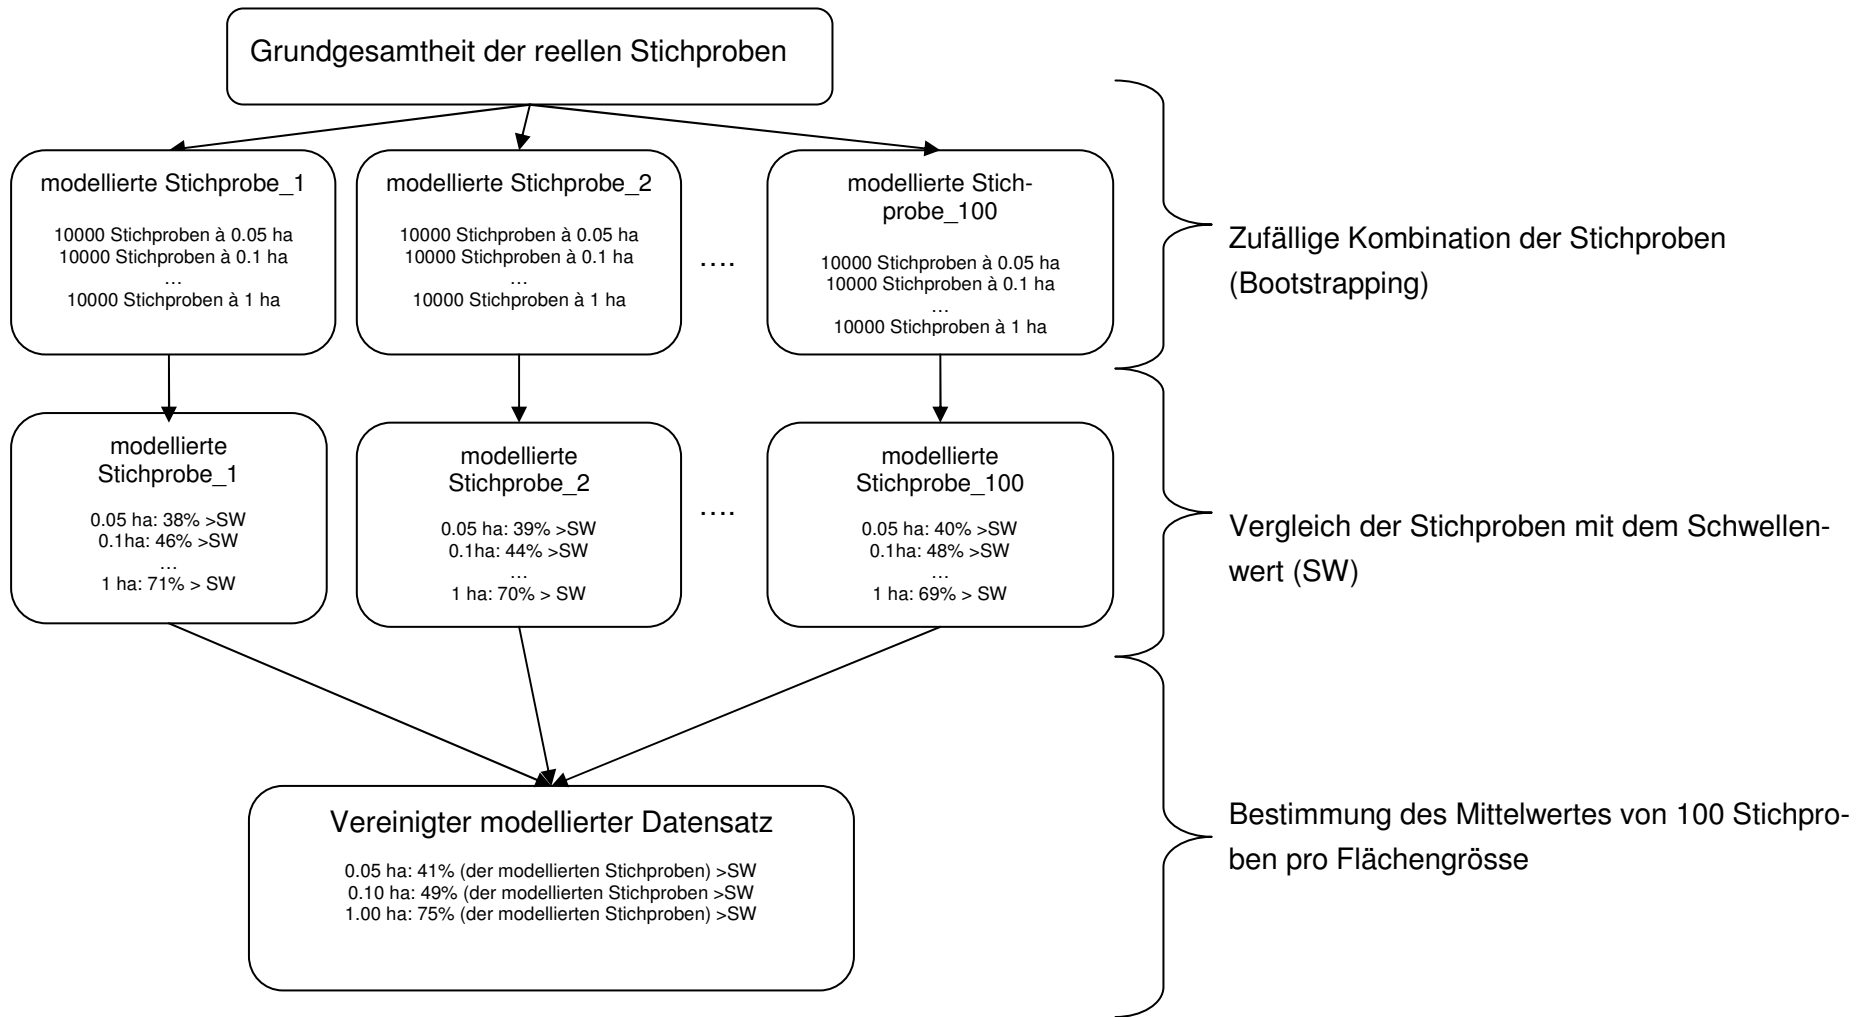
Grundgesamtheit der reellen Stichproben

modellierte Stichprobe_1

10000 Stichproben à 0.05 ha
10000 Stichproben à 0.1 ha
…
10000 Stichproben à 1 ha

modellierte Stichprobe_2

10000 Stichproben à 0.05 ha
10000 Stichproben à 0.1 ha
…
10000 Stichproben à 1 ha

….

modellierte Stichprobe_100

10000 Stichproben à 0.05 ha
10000 Stichproben à 0.1 ha
…
10000 Stichproben à 1 ha

Zufällige Kombination der Stichproben (Bootstrapping)

modellierte Stichprobe_1

0.05 ha: 38% >SW
0.1ha: 46% >SW
…
1 ha: 71% > SW

modellierte Stichprobe_2

0.05 ha: 39% >SW
0.1ha: 44% >SW
…
1 ha: 70% > SW

….

modellierte Stichprobe_100

0.05 ha: 40% >SW
0.1ha: 48% >SW
…
1 ha: 69% > SW

Vergleich der Stichproben mit dem Schwellenwert (SW)

Vereinigter modellierter Datensatz

0.05 ha: 41% (der modellierten Stichproben) >SW
0.10 ha: 49% (der modellierten Stichproben >SW
1.00 ha: 75% (der modellierten Stichproben) >SW

Bestimmung des Mittelwertes von 100 Stichproben pro Flächengrösse